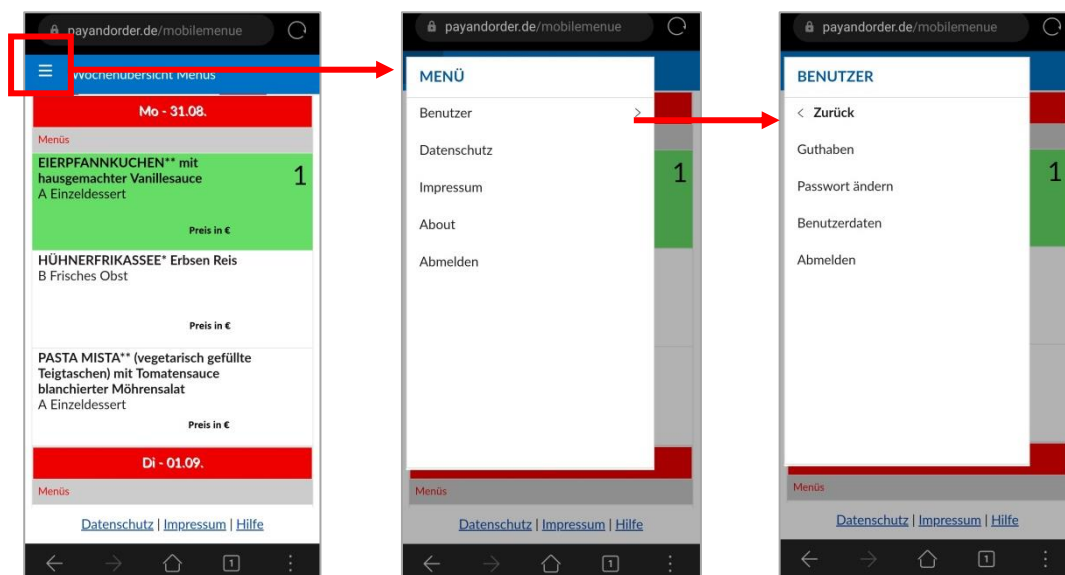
payandorder.de/mobilemenue

Wochenübersicht Menüs

Mo - 31.08.

Menüs

EIERPFANNKUCHEN** mit hausgemachter Vanillesauce
A Einzeldessert

1

Preis in €

HÜHNERFRIKASSEE* Erbsen Reis
B Frisches Obst

Preis in €

PASTA MISTA** (vegetarisch gefüllte Teigtaschen) mit Tomatensauce blanchierter Möhrensalat
A Einzeldessert

Preis in €

Di - 01.09.

Menüs

Datenschutz | Impressum | Hilfe

payandorder.de/mobilemenue

MENÜ

Benutzer

Datenschutz

Impressum

About

Abmelden

1

Menüs

Datenschutz | Impressum | Hilfe

payandorder.de/mobilemenue

BENUTZER

< Zurück

Guthaben

Passwort ändern

Benutzerdaten

Abmelden

1

Menüs

Datenschutz | Impressum | Hilfe